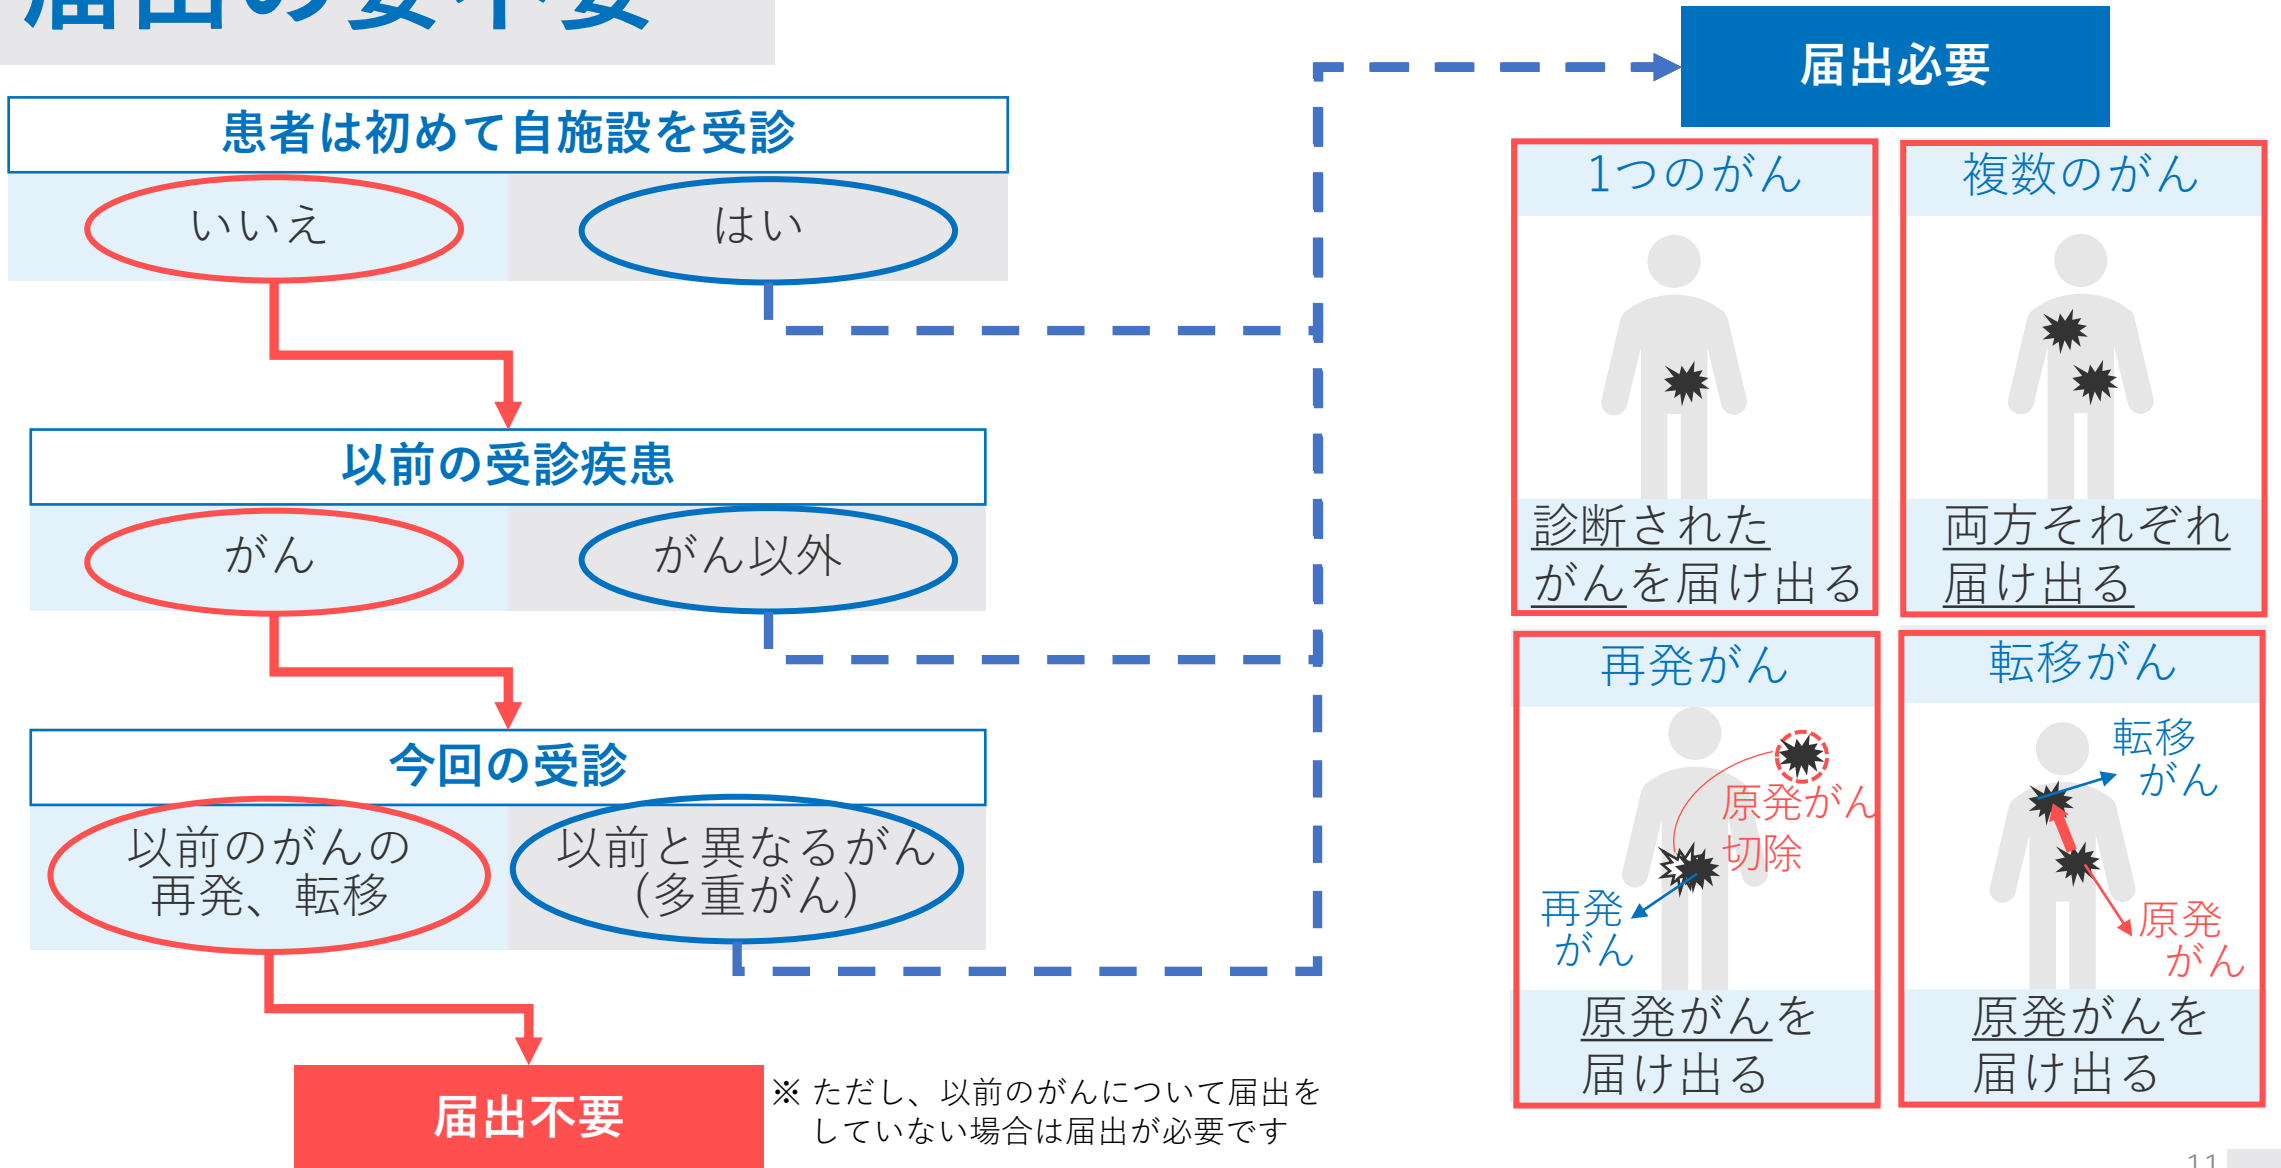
届出の要不要

患者は初めて自施設を受診

いいえ

はい

以前の受診疾患

がん

がん以外

今回の受診

以前のがんの再発、転移

以前と異なるがん（多重がん）

届出不要

※ ただし、以前のがんについて届出をしていない場合は届出が必要です

届出必要

1つのがん

診断されたがんを届け出る

複数のがん

両方それぞれ届け出る

再発がん

原発がん切除

再発がん

原発がんを届け出る

転移がん

転移がん

原発がん

原発がんを届け出る

11